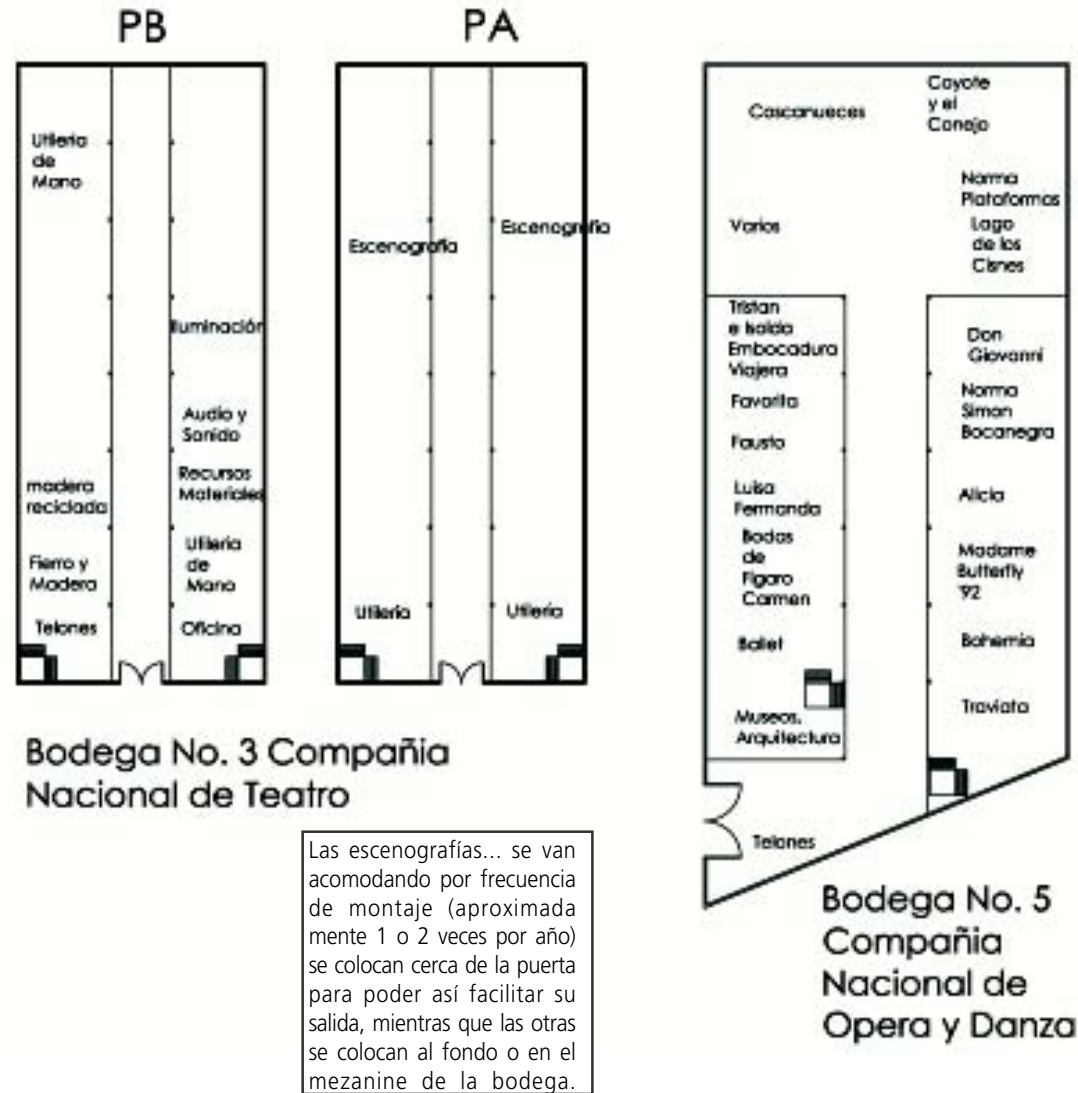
PB

Utlleria de Mano

Iluminación

Audio y Sonido

madera reciclada

Recursos Materiales

Fierro y Madera

Utileria de Mano

Telones

Oficina

PA

Escenografía

Escenografía

Utileria

Utileria

Bodega No. 3 Compañia Nacional de Teatro

Cascanueces

Coyote y el Conejo

Varios

Norma Plataformas

Lago de los Cisnes

Tristan e Isolda Embocadura Viajera

Favorita

Fausto

Luisa Fernanda

Bodas de Figaro Carmen

Ballet

Museos, Arquitectura

Don Giovanni

Norma Siman Bocanegra

Alicia

Madame Butterfly 92

Bohemia

Traviata

Telones

Bodega No. 5 Compañia Nacional de Opera y Danza

Las escenografías... se van acomodando por frecuencia de montaje (aproximada mente 1 o 2 veces por año) se colocan cerca de la puerta para poder así facilitar su salida, mientras que las otras se colocan al fondo o en el mezanine de la bodega.